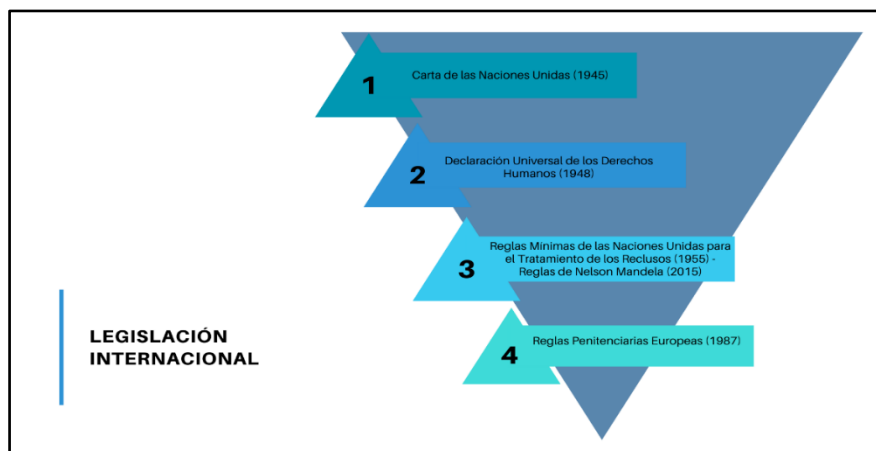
LEGISLACIÓN INTERNACIONAL

1 Carta de las Naciones Unidas (1945)

2 Declaración Universal de los Derechos Humanos (1948)

3 Reglas Minimas de las Naciones Unidas para el Tratamiento de los Reclusos (1955) - Reglas de Nelson Mandela (2015)

4 Reglas Penitenciarias Europeas (1987)